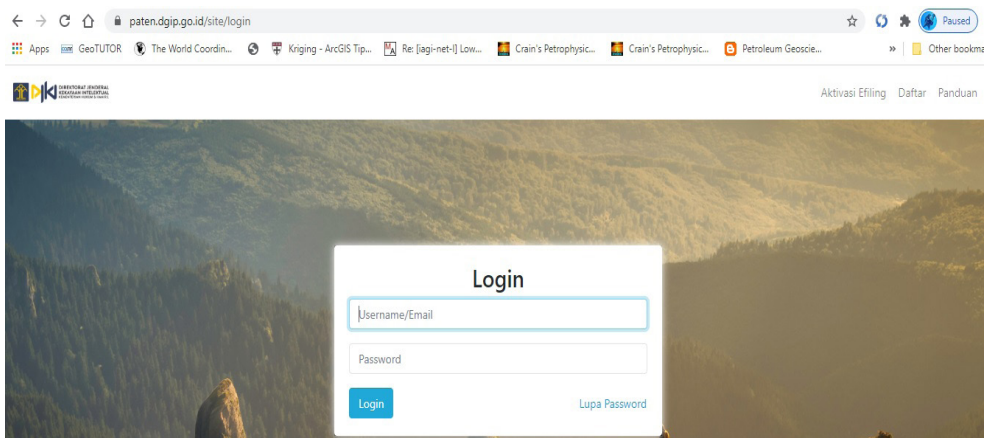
paten.dgip.go.id/site/login

Paused

Apps GeoTUTOR The World Coordin... Kriging - ArcGIS Tip... Re: [iagi-net-l] Low... Crain's Petrophysic... Crain's Petrophysic... Petroleum Geoscie... » Other bookma

DJKI DIREKTORAT JENDERAL KEKAYAAN INTELEKTUAL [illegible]

Aktivasi Efiling Daftar Panduan

Login

Username/Email

Password

Login

Lupa Password